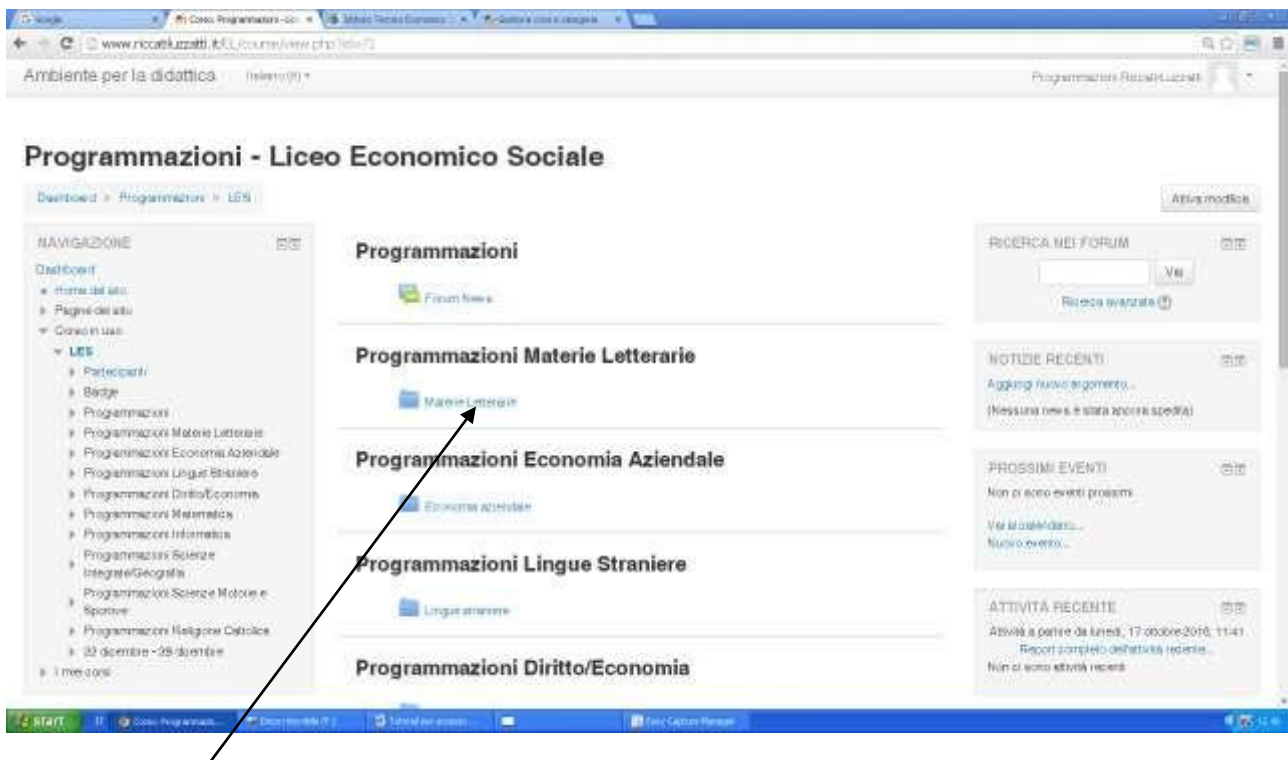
Google | Corso: Programmazioni - Lic | Istituto Tecnico Economico | Gestione corsi e categorie

www.riccatiluzzatti.it/EL/course/view.php?id=71

Ambiente per la didattica Italiano (it)

Programmazioni RiccatiLuzzatti

Programmazioni - Liceo Economico Sociale

Dashboard > Programmazioni > LES

Attiva modifica

NAVIGAZIONE
Dashboard
Home del sito
Pagine del sito
Corso in uso
LES
Partecipanti
Badge
Programmazioni
Programmazioni Materie Letterarie
Programmazioni Economia Aziendale
Programmazioni Lingue Straniere
Programmazioni Diritto/Economia
Programmazioni Matematica
Programmazioni Informatica
Programmazioni Scienze Integrate/Geografia
Programmazioni Scienze Motorie e Sportive
Programmazioni Religione Cattolica
22 dicembre - 28 dicembre
I miei corsi

Programmazioni
Forum News

Programmazioni Materie Letterarie
Materie Letterarie

Programmazioni Economia Aziendale
Economia aziendale

Programmazioni Lingue Straniere
Lingue straniere

Programmazioni Diritto/Economia

RICERCA NEI FORUM
Vai
Ricerca avanzata

NOTIZIE RECENTI
Aggiungi nuovo argomento...
(Nessuna news è stata ancora spedita)

PROSSIMI EVENTI
Non ci sono eventi prossimi
Vai al calendario...
Nuovo evento...

ATTIVITÀ RECENTE
Attività a partire da lunedì, 17 ottobre 2016, 11:41
Report completo dell'attività recente...
Non ci sono attività recenti

start | Corso: Programmazio... | Documento1 | Tutorial per accesso... | Easy Capture Manager